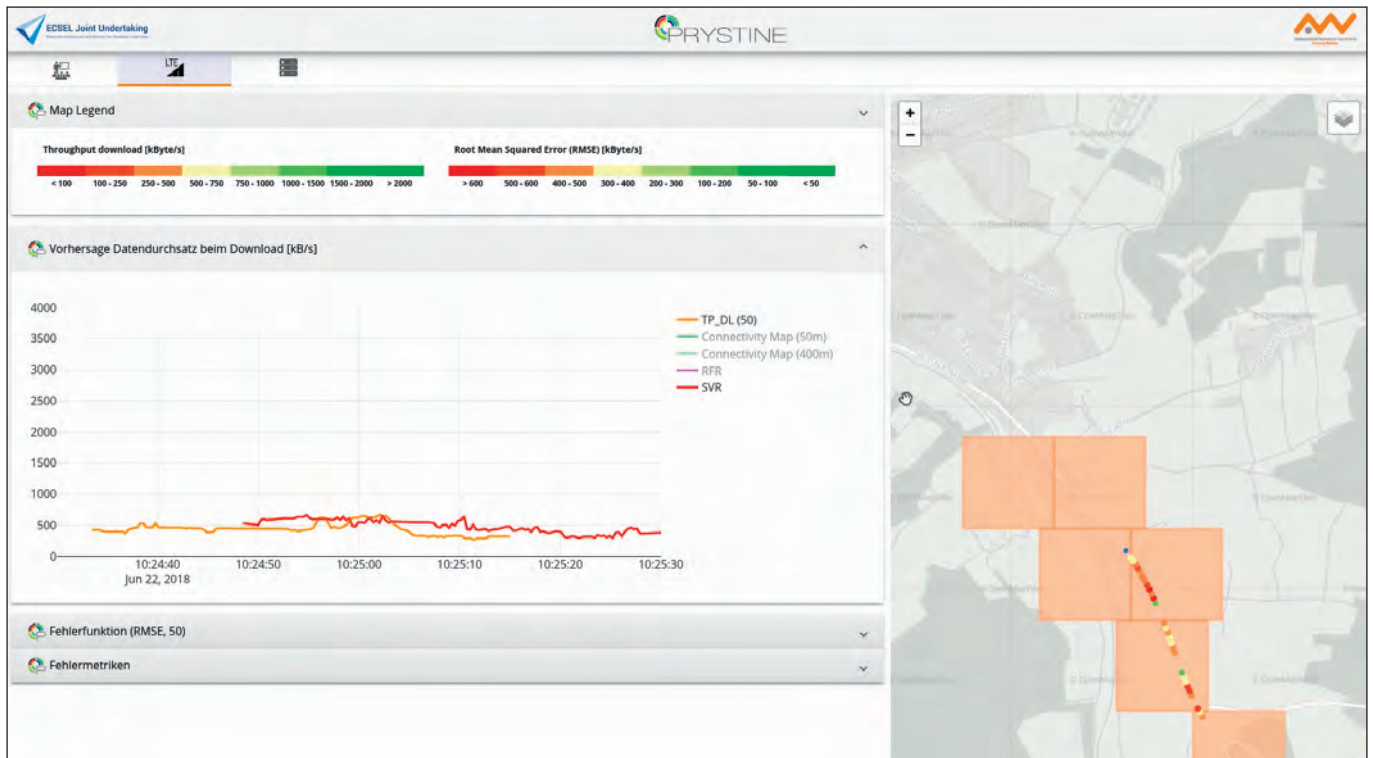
ECSEL Joint Undertaking

PRYSTINE

LTE

Map Legend

Throughput download [kByte/s]

< 100 | 100 - 250 | 250 - 500 | 500 - 750 | 750 - 1000 | 1000 - 1500 | 1500 - 2000 | > 2000

Root Mean Squared Error (RMSE) [kByte/s]

> 600 | 500 - 600 | 400 - 500 | 300 - 400 | 200 - 300 | 100 - 200 | 50 - 100 | < 50

Vorhersage Datendurchsatz beim Download [kB/s]

4000
3500
3000
2500
2000
1500
1000
500
0

10:24:40
Jun 22, 2018
10:24:50
10:25:00
10:25:10
10:25:20
10:25:30

TP_DL (50)
Connectivity Map (50m)
Connectivity Map (400m)
RFR
SVR

Fehlerfunktion (RMSE, 50)

Fehlermetriken

+
−